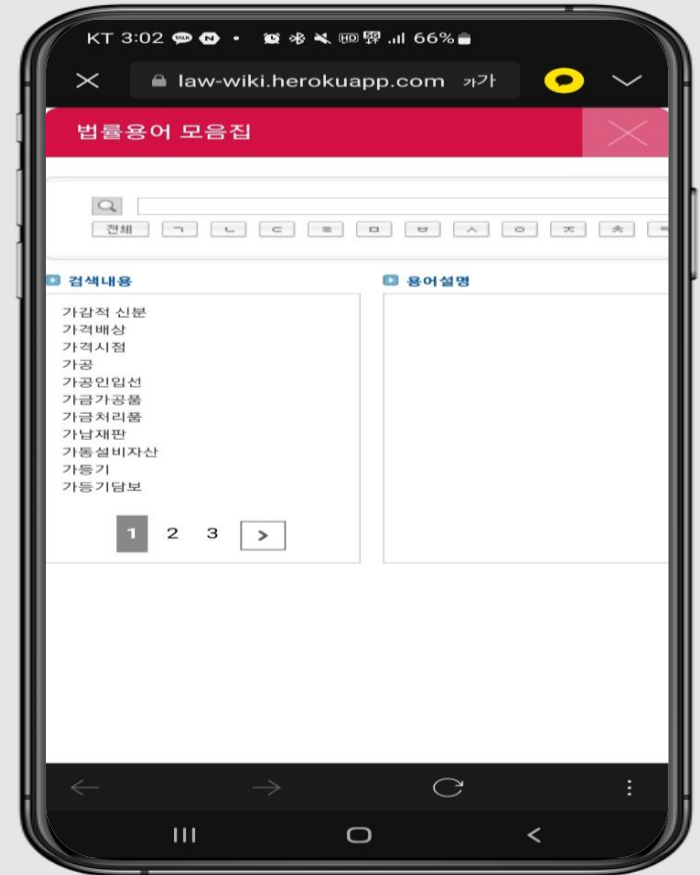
KT 3:02 66%

law-wiki.herokuapp.com 가가

법률용어 모음집

전체 ㄱ ㄴ ㄷ ㄹ ㅁ ㅂ ㅅ ㅇ ㅈ ㅊ

검색내용

가감적 신분
가격배상
가격시점
가공
가공인입선
가금가공품
가금처리품
가납재판
가동설비자산
가등기
가등기담보

1 2 3 >

용어설명